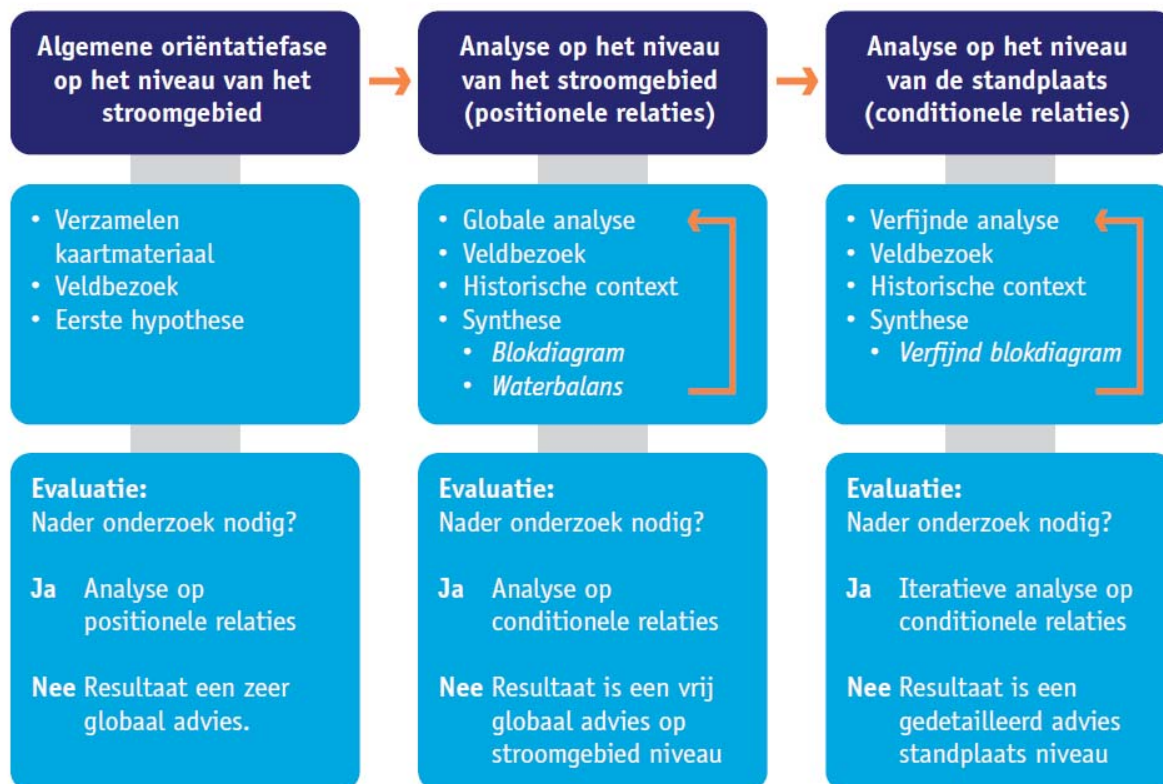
Algemene oriëntatiefase op het niveau van het stroomgebied

• Verzamelen kaartmateriaal
• Veldbezoek
• Eerste hypothese

Evaluatie:
Nader onderzoek nodig?

Ja Analyse op positionele relaties

Nee Resultaat een zeer globaal advies.

Analyse op het niveau van het stroomgebied (positionele relaties)

• Globale analyse
• Veldbezoek
• Historische context
• Synthese
  • Blokdiagram
  • Waterbalans

Evaluatie:
Nader onderzoek nodig?

Ja Analyse op conditionele relaties

Nee Resultaat is een vrij globaal advies op stroomgebied niveau

Analyse op het niveau van de standplaats (conditionele relaties)

• Verfijnde analyse
• Veldbezoek
• Historische context
• Synthese
  • Verfijnd blokdiagram

Evaluatie:
Nader onderzoek nodig?

Ja Iteratieve analyse op conditionele relaties

Nee Resultaat is een gedetailleerd advies standplaats niveau